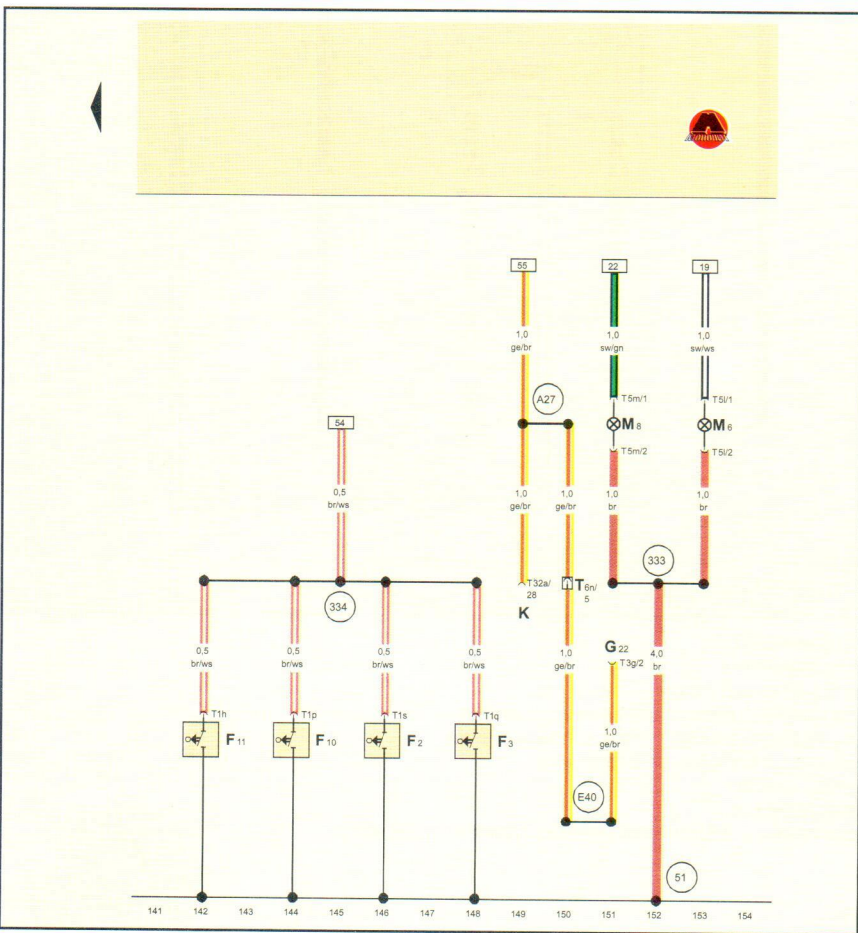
55

22

19

1,0
ge/br

1,0
sw/gn

1,0
sw/ws

A27

T5m/1

T5l/1

$M_8$

$M_6$

T5m/2

T5l/2

54

0,5
br/ws

1,0
ge/br

1,0
ge/br

1,0
br

1,0
br

333

T32a/28

K

$T_{6n/5}$

334

0,5
br/ws

0,5
br/ws

0,5
br/ws

0,5
br/ws

1,0
ge/br

$G_{22}$

T3g/2

4,0
br

T1h

T1p

T1s

T1q

$F_{11}$

$F_{10}$

$F_2$

$F_3$

1,0
ge/br

E40

51

141 142 143 144 145 146 147 148 149 150 151 152 153 154